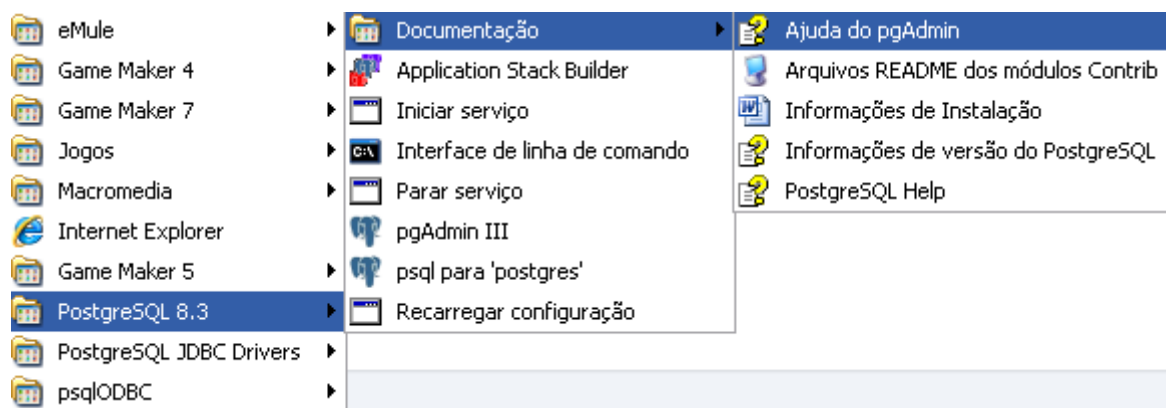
eMule
Game Maker 4
Game Maker 7
Jogos
Macromedia
Internet Explorer
Game Maker 5
PostgreSQL 8.3
PostgreSQL JDBC Drivers
psqlODBC

Documentação
Application Stack Builder
Iniciar serviço
Interface de linha de comando
Parar serviço
pgAdmin III
psql para 'postgres'
Recarregar configuração

Ajuda do pgAdmin
Arquivos README dos módulos Contrib
Informações de Instalação
Informações de versão do PostgreSQL
PostgreSQL Help